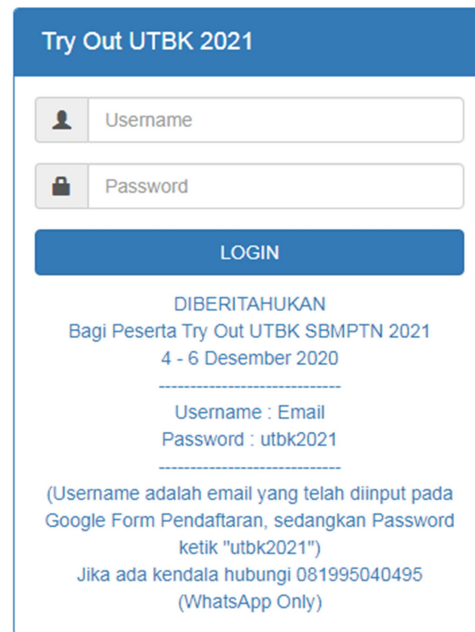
Try Out UTBK 2021

Username

Password

LOGIN

DIBERITAHUKAN
Bagi Peserta Try Out UTBK SBMPTN 2021
4 - 6 Desember 2020
------------------------------
Username : Email
Password : utbk2021
------------------------------
(Username adalah email yang telah diinput pada Google Form Pendaftaran, sedangkan Password ketik "utbk2021")
Jika ada kendala hubungi 081995040495
(WhatsApp Only)